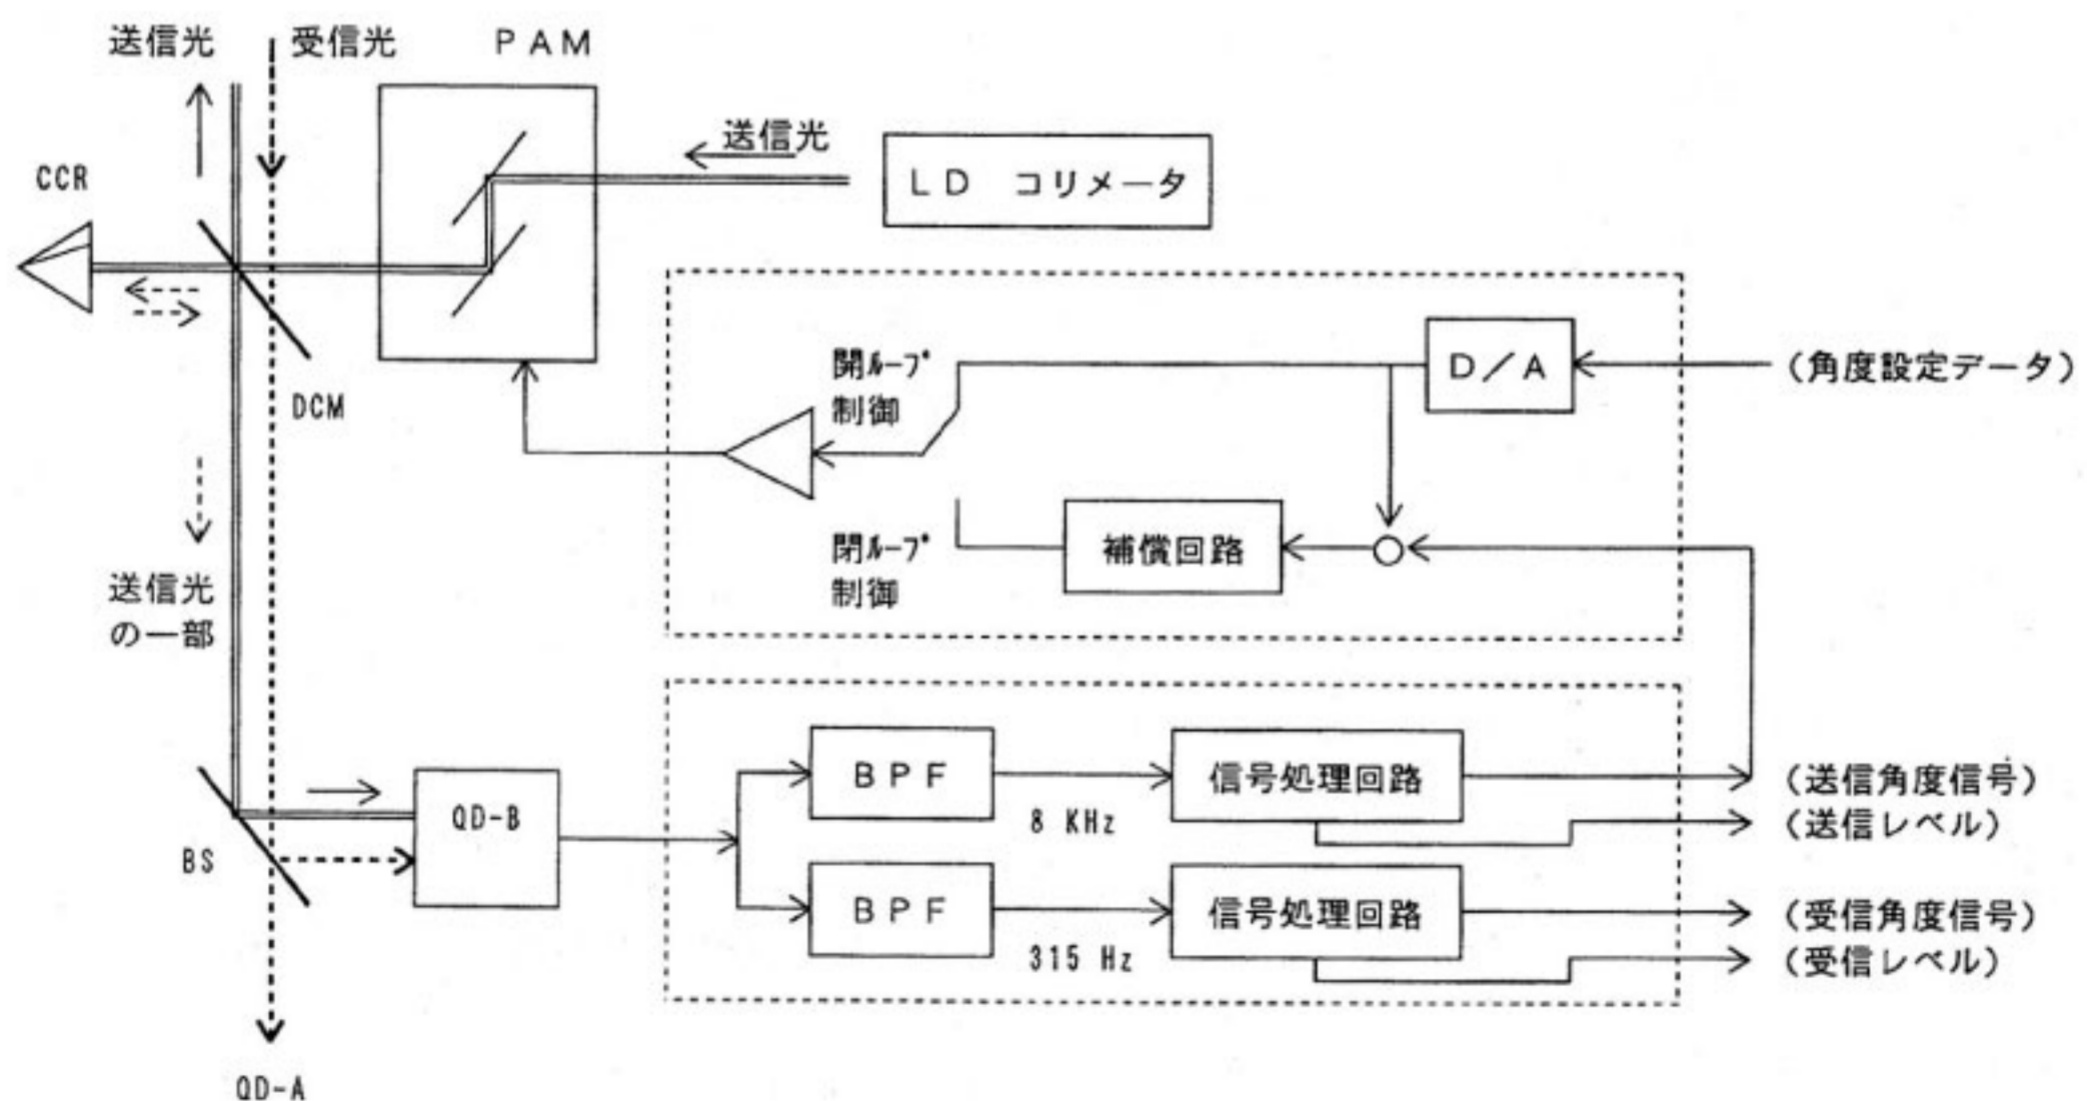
送信光
受信光
PAM
送信光
LD コリメータ
CCR
DCM
閉ループ制御
D/A
(角度設定データ)
閉ループ制御
補償回路
送信光の一部
BPF
信号処理回路
(送信角度信号)
QD-B
8 KHz
(送信レベル)
BS
BPF
信号処理回路
(受信角度信号)
315 Hz
(受信レベル)
QD-A